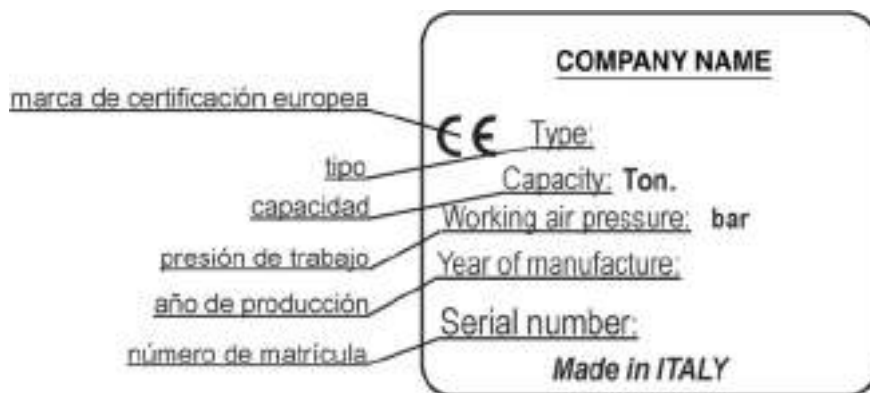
marca de certificación europea

tipo

capacidad

presión de trabajo

año de producción

número de matrícula

COMPANY NAME

CE Type:

Capacity: Ton.

Working air pressure: bar

Year of manufacture:

Serial number:

Made in ITALY